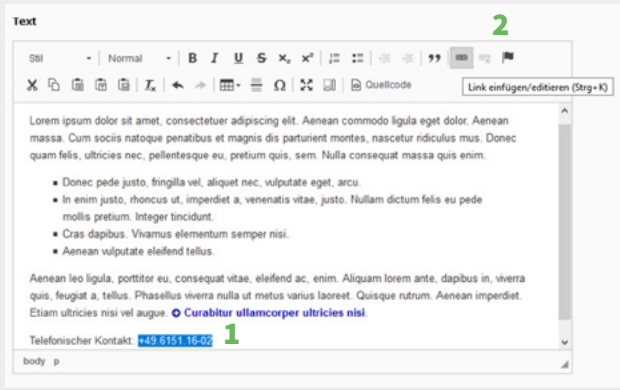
Text

2

Stil Normal B I U S $x_2$ $x^2$ ” Quellcode

Link einfügen/editieren (Strg+K)

Lorem ipsum dolor sit amet, consectetuer adipiscing elit. Aenean commodo ligula eget dolor. Aenean massa. Cum sociis natoque penatibus et magnis dis parturient montes, nascetur ridiculus mus. Donec quam felis, ultricies nec, pellentesque eu, pretium quis, sem. Nulla consequat massa quis enim.

- Donec pede justo, fringilla vel, aliquet nec, vulputate eget, arcu.
- In enim justo, rhoncus ut, imperdiet a, venenatis vitae, justo. Nullam dictum felis eu pede mollis pretium. Integer tincidunt.
- Cras dapibus. Vivamus elementum semper nisi.
- Aenean vulputate eleifend tellus.

Aenean leo ligula, porttitor eu, consequat vitae, eleifend ac, enim. Aliquam lorem ante, dapibus in, viverra quis, feugiat a, tellus. Phasellus viverra nulla ut metus varius laoreet. Quisque rutrum. Aenean imperdiet. Etiam ultricies nisi vel augue. Curabitur ullamcorper ultricies nisi.

Telefonischer Kontakt: +49.6151.16-02 1

body p